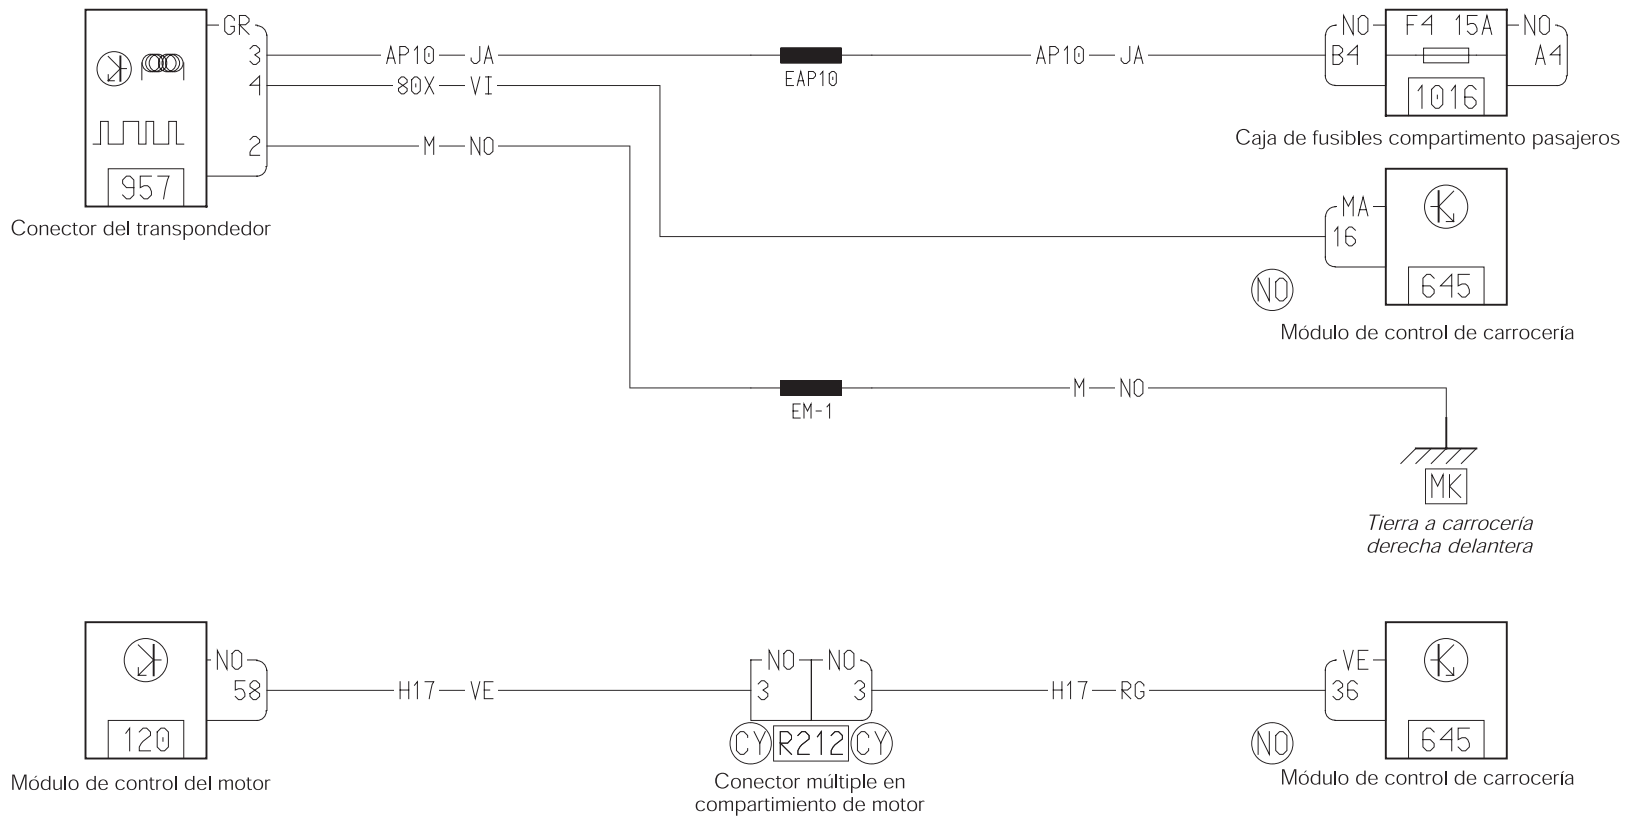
GR
3
4
2
957
Conector del transpondedor

AP10 — JA
80X — VI
M — NO
EAP10
AP10 — JA

NO
F4 15A
NO
B4
A4
1016
Caja de fusibles compartimento pasajeros

MA
16
NO
645
Módulo de control de carrocería

EM-1
M — NO
MK
Tierra a carrocería derecha delantera

NO
58
120
Módulo de control del motor

H17 — VE
NO
NO
3
3
CY
R212
CY
Conector múltiple en compartimiento de motor

H17 — RG
VE
36
NO
645
Módulo de control de carrocería